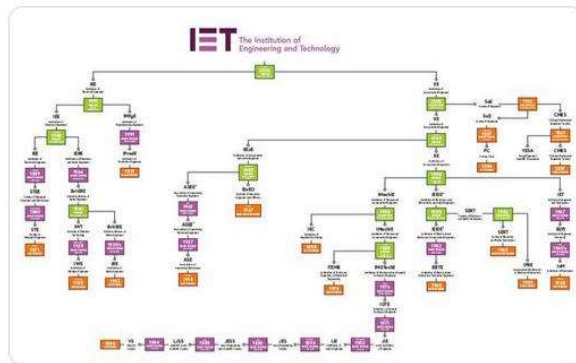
IET The Institution of Engineering and Technology

IEE

IIE

IProdE

IERE

IEETE

IMechE

IMarE

IProdE

IEE

IIE

IMarEST

IRTE

IEIE

IEETE

IERE

SofE

SoE

CHES

IIM

IEIE

ITEME

IMGTechE

IWSOM

SERT

IIT

ISITE

AMEE

VS

LSS

JIES

JES

IAE

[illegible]